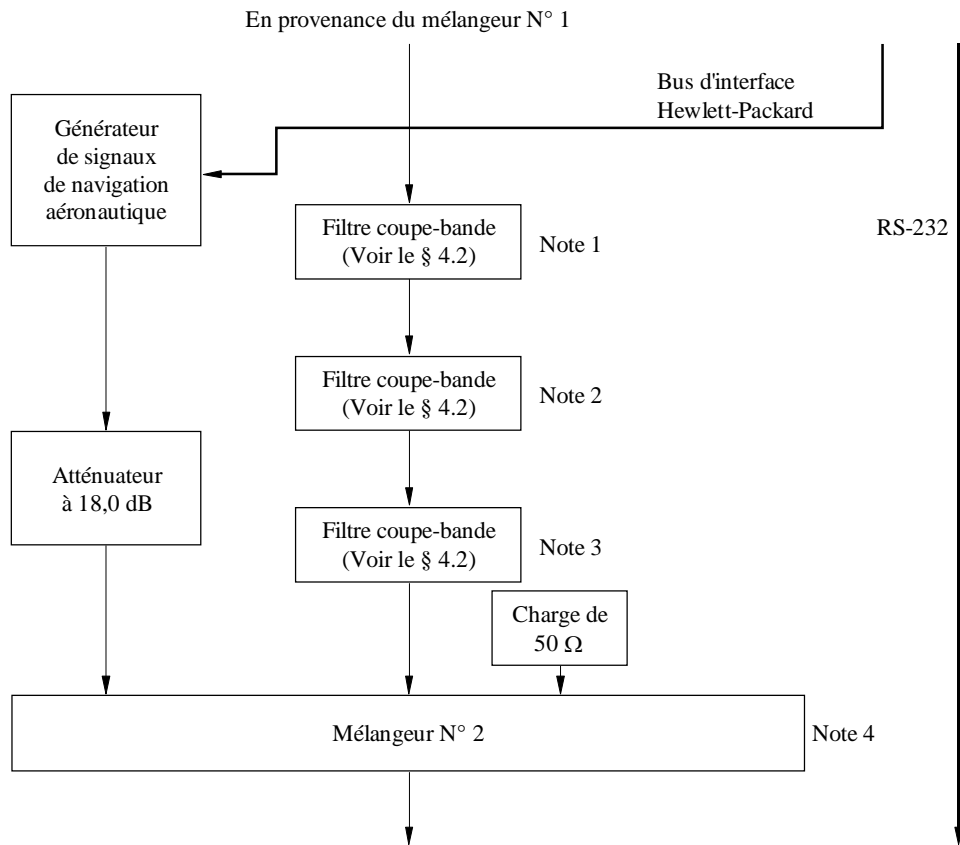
En provenance du mélangeur N° 1

Bus d'interface Hewlett-Packard

Générateur de signaux de navigation aéronautique

Filtre coupe-bande (Voir le § 4.2)

Note 1

RS-232

Filtre coupe-bande (Voir le § 4.2)

Note 2

Atténuateur à 18,0 dB

Filtre coupe-bande (Voir le § 4.2)

Note 3

Charge de 50 $\Omega$

Mélangeur N° 2

Note 4